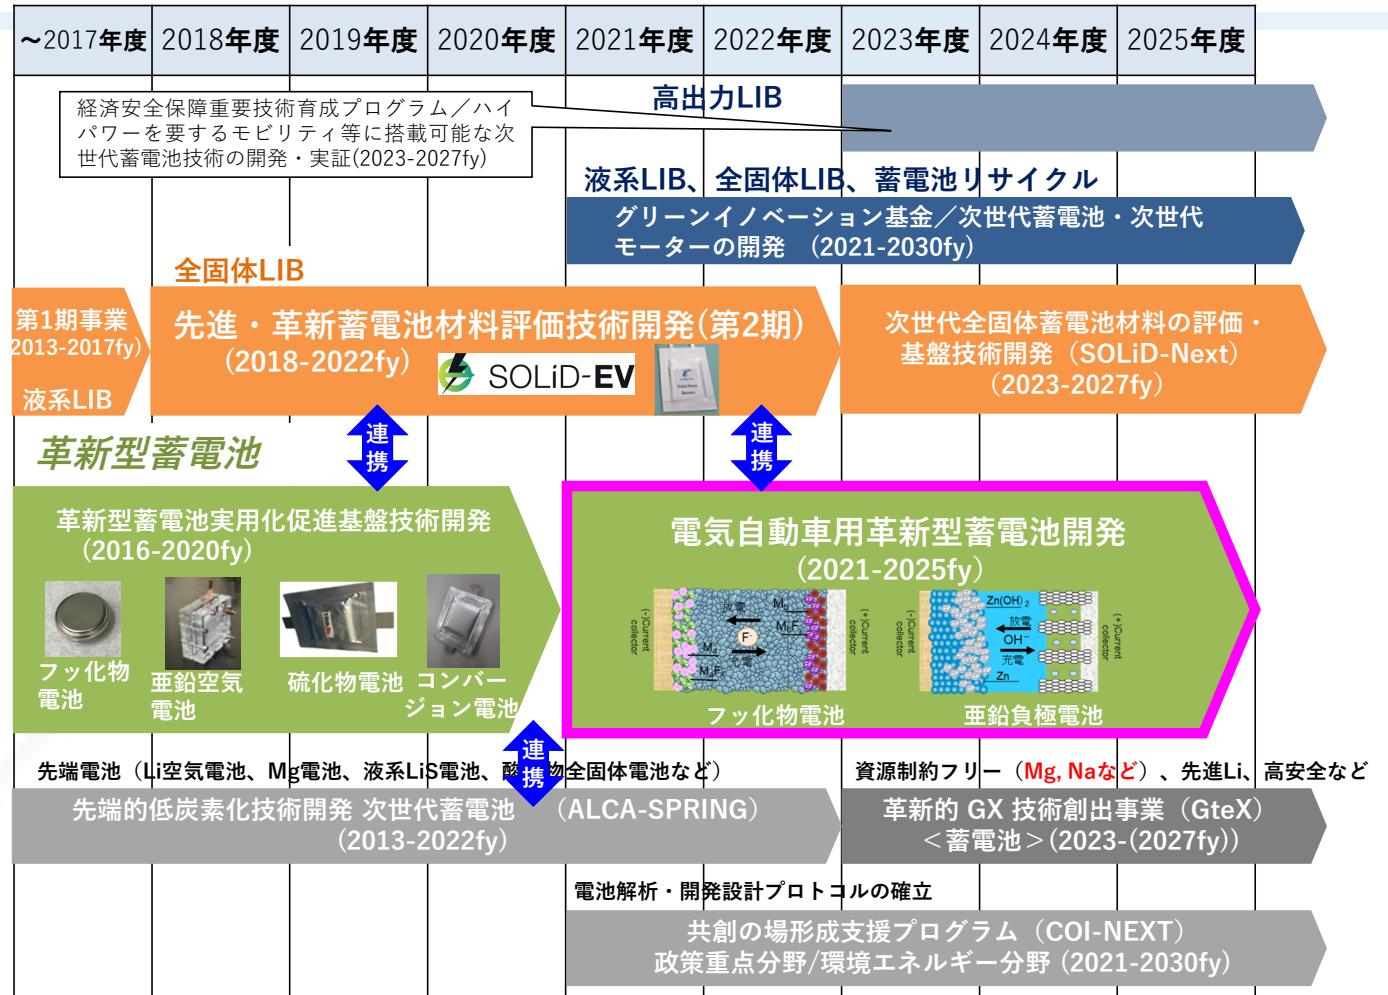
| ～2017年度 | 2018年度 | 2019年度 | 2020年度 | 2021年度 | 2022年度 | 2023年度 | 2024年度 | 2025年度 |
|---|---|---|---|---|---|---|---|---|

経済安全保障重要技術育成プログラム／ハイパワーを要するモビリティ等に搭載可能な次世代蓄電池技術の開発・実証(2023-2027fy)

高出力LIB

液系LIB、全固体LIB、蓄電池リサイクル

グリーンイノベーション基金／次世代蓄電池・次世代モーターの開発 (2021-2030fy)

全固体LIB

第1期事業 (2013-2017fy)

液系LIB

先進・革新蓄電池材料評価技術開発(第2期) (2018-2022fy)

SOLiD-EV

次世代全固体蓄電池材料の評価・基盤技術開発 (SOLiD-Next) (2023-2027fy)

連携

連携

革新型蓄電池

革新型蓄電池実用化促進基盤技術開発 (2016-2020fy)

フッ化物電池

亜鉛空気電池

硫化物電池

コンバージョン電池

電気自動車用革新型蓄電池開発 (2021-2025fy)

フッ化物電池

亜鉛負極電池

連携

先端電池（Li空気電池、Mg電池、液系LiS電池、酸化物全固体電池など）

資源制約フリー（Mg, Naなど）、先進Li、高安全など

先端的低炭素化技術開発 次世代蓄電池 (ALCA-SPRING) (2013-2022fy)

革新的 GX 技術創出事業 (GteX) ＜蓄電池＞(2023-(2027fy))

電池解析・開発設計プロトコルの確立

共創の場形成支援プログラム (COI-NEXT) 政策重点分野/環境エネルギー分野 (2021-2030fy)